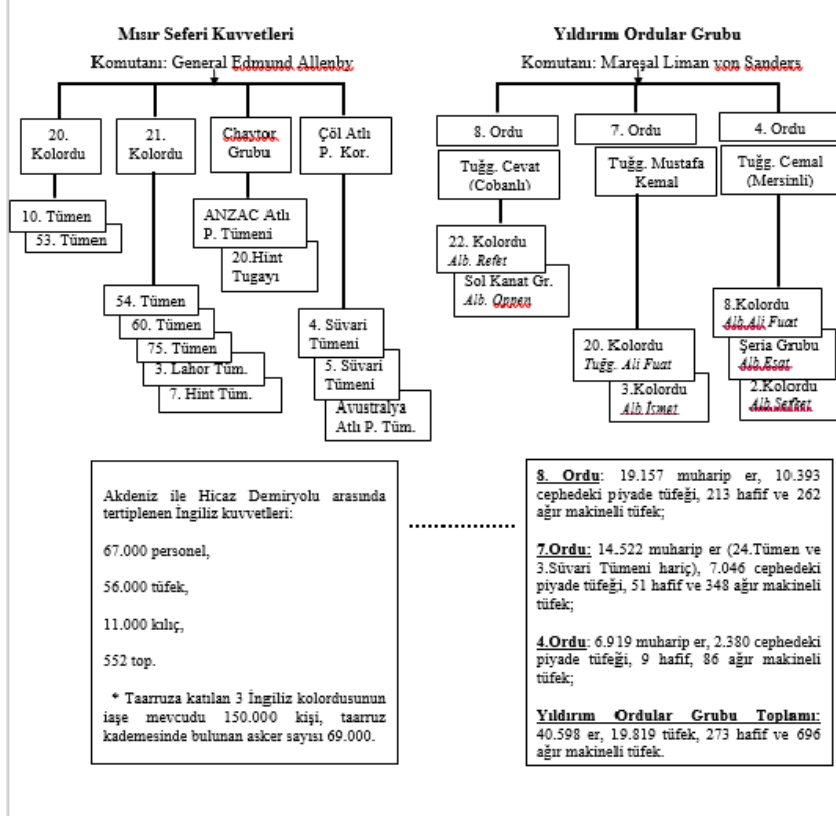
Mısır Seferi Kuvvetleri

Komutanı: General Edmund Allenby

20. Kolordu

21. Kolordu

Chaytor Grubu

Çöl Atlı P. Kor.

10. Tümen

53. Tümen

ANZAC Atlı P. Tümeni

20.Hint Tugayı

54. Tümen

60. Tümen

75. Tümen

3. Lahor Tüm.

7. Hint Tüm.

4. Süvari Tümeni

5. Süvari Tümeni

Avustralya Atlı P. Tüm.

Yıldırım Ordular Grubu

Komutanı: Mareşal Liman von Sanders

8. Ordu

7. Ordu

4. Ordu

Tuğg. Cevat (Cobanlı)

Tuğg. Mustafa Kemal

Tuğg. Cemal (Mersinli)

22. Kolordu
Alb. Refet

Sol Kanat Gr.
Alb. Oppen

8.Kolordu
Alb.Ali Fuat

Şeria Grubu
Alb.Esat

2.Kolordu
Alb.Sefket

20. Kolordu
Tuğg. Ali Fuat

3.Kolordu
Alb.İsmet

Akdeniz ile Hicaz Demiryolu arasında tertiplenen İngiliz kuvvetleri:

67.000 personel,

56.000 tüfek,

11.000 kılıç,

552 top.

* Taarruza katılan 3 İngiliz kolordusunun iaşe mevcudu 150.000 kişi, taarruz kademesinde bulunan asker sayısı 69.000.

8. Ordu: 19.157 muharip er, 10.393 cephedeki piyade tüfeği, 213 hafif ve 262 ağır makineli tüfek;

7.Ordu: 14.522 muharip er (24.Tümen ve 3.Süvari Tümeni hariç), 7.046 cephedeki piyade tüfeği, 51 hafif ve 348 ağır makineli tüfek;

4.Ordu: 6.919 muharip er, 2.380 cephedeki piyade tüfeği, 9 hafif, 86 ağır makineli tüfek;

Yıldırım Ordular Grubu Toplamı: 40.598 er, 19.819 tüfek, 273 hafif ve 696 ağır makineli tüfek.